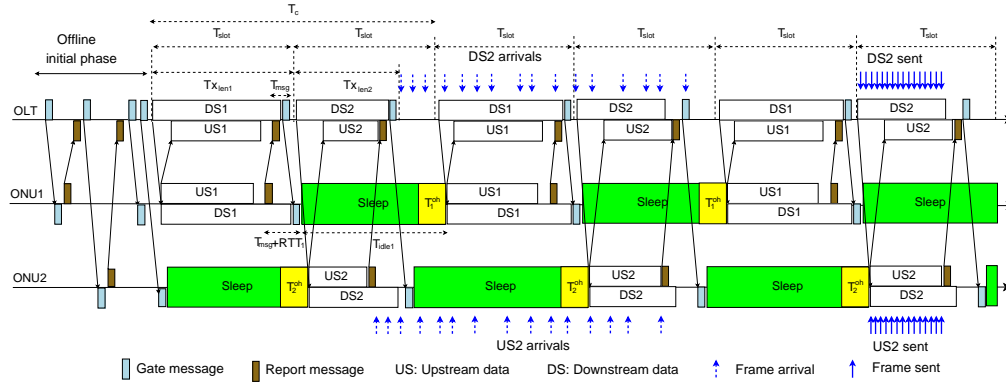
$T_c$

Offline initial phase

$T_{slot}$ $T_{slot}$ $T_{slot}$ $T_{slot}$ $T_{slot}$ $T_{slot}$

$Tx_{len1}$ $T_{msg}$ $Tx_{len2}$

DS2 arrivals

DS2 sent

OLT

DS1 DS2 DS1 DS2 DS1 DS2

US1 US2 US1 US2 US1 US2

ONU1

US1 Sleep $T_1^{oh}$ US1 Sleep $T_1^{oh}$ US1 Sleep

DS1 DS1 DS1

$T_{msg}+RTT_1$ $T_{idle1}$

ONU2

Sleep $T_2^{oh}$ US2 Sleep $T_2^{oh}$ US2 Sleep $T_2^{oh}$ US2

DS2 DS2 DS2

US2 arrivals

US2 sent

Gate message Report message US: Upstream data DS: Downstream data Frame arrival Frame sent